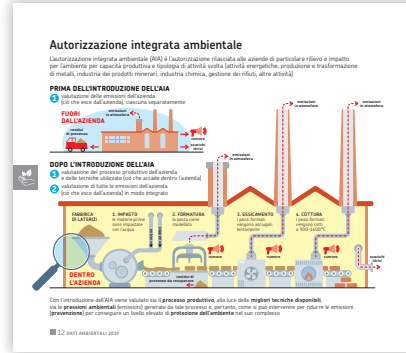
Autorizzazione integrata ambientale

L'autorizzazione integrata ambientale (AIA) è l'autorizzazione rilasciata alle aziende di particolare rilievo e impatto per l'ambiente per capacità produttiva e tipologia di attività svolta (attività energetiche, produzione e trasformazione di metalli, industria dei prodotti minerari, industria chimica, gestione dei rifiuti, altre attività)

PRIMA DELL'INTRODUZIONE DELL'AIA

1 valutazione delle emissioni dell'azienda (ciò che esce dall'azienda), ciascuna separatamente

FUORI DALL'AZIENDA

emissioni in atmosfera

rumore

residui di processo

scarichi idrici

emissioni in atmosfera

emissioni in atmosfera

DOPO L'INTRODUZIONE DELL'AIA

1 valutazione del processo produttivo dell'azienda e delle tecniche utilizzate (ciò che accade dentro l'azienda)

2 valutazione di tutte le emissioni dell'azienda (ciò che esce dall'azienda) in modo integrato

emissioni in atmosfera

FABBRICA DI LATERIZI

1. IMPASTO le materie prime sono impastate con l'acqua

2. FORMATURA la pasta viene modellata

3. ESSICCAMENTO i pezzi formati vengono asciugati lentamente

4. COTTURA i pezzi formati vengono cotti a 900-1400°C

rumore

rumore

rumore

residui di processo

residui di processo da recuperare

scarichi idrici

DENTRO L'AZIENDA

Con l'introduzione dell'AIA viene valutato sia il processo produttivo, alla luce delle migliori tecniche disponibili, sia le pressioni ambientali (emissioni) generate da tale processo e, pertanto, come si può intervenire per ridurre le emissioni (prevenzione) per conseguire un livello elevato di protezione dell'ambiente nel suo complesso

12 DATI AMBIENTALI 2019